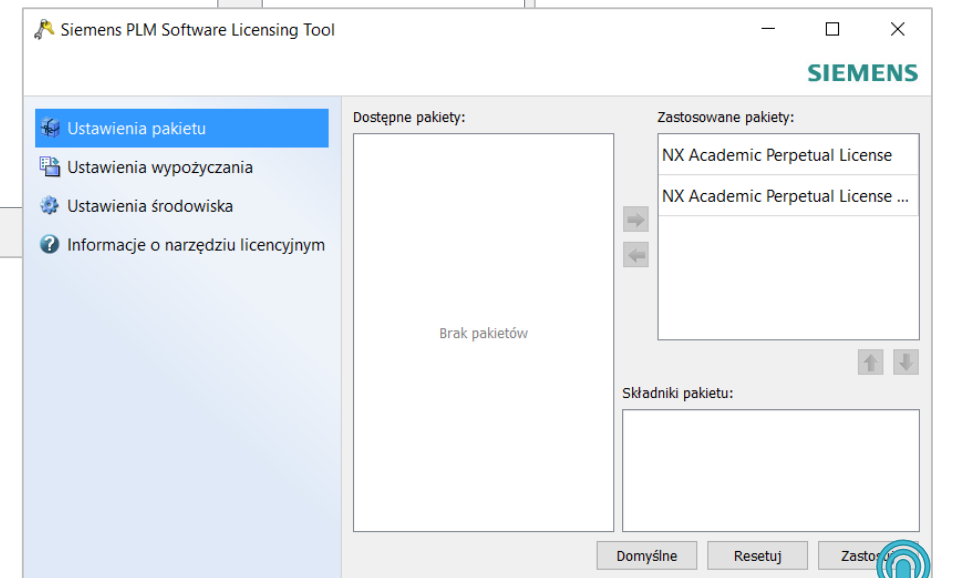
Siemens PLM Software Licensing Tool

SIEMENS

Ustawienia pakietu
Ustawienia wypożyczania
Ustawienia środowiska
Informacje o narzędziu licencyjnym

Dostępne pakiety:

Brak pakietów

Zastosowane pakiety:

NX Academic Perpetual License
NX Academic Perpetual License ...

Składniki pakietu:

Domyślne
Resetuj
Zastos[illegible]